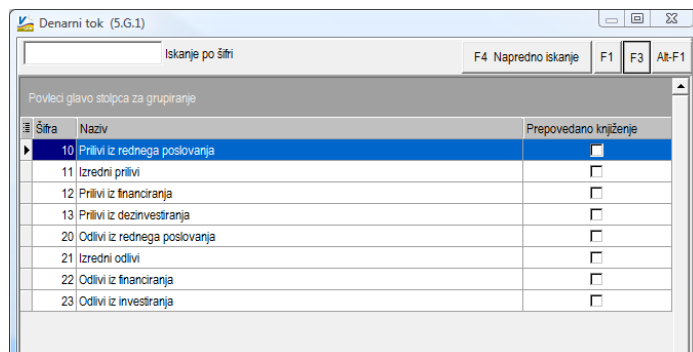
Denarni tok (5.G.1)

Iskanje po šifri

F4 Napredno iskanje
F1
F3
Alt-F1

Povleci glavo stolpca za grupiranje

| Šifra | Naziv | Prepovedano knjiženje |
|---|---|---|
| 10 | Prilivi iz rednega poslovanja | ☐ |
| 11 | Izredni prilivi | ☐ |
| 12 | Prilivi iz financiranja | ☐ |
| 13 | Prilivi iz dezinvestiranja | ☐ |
| 20 | Odlivi iz rednega poslovanja | ☐ |
| 21 | Izredni odlivi | ☐ |
| 22 | Odlivi iz financiranja | ☐ |
| 23 | Odlivi iz investiranja | ☐ |